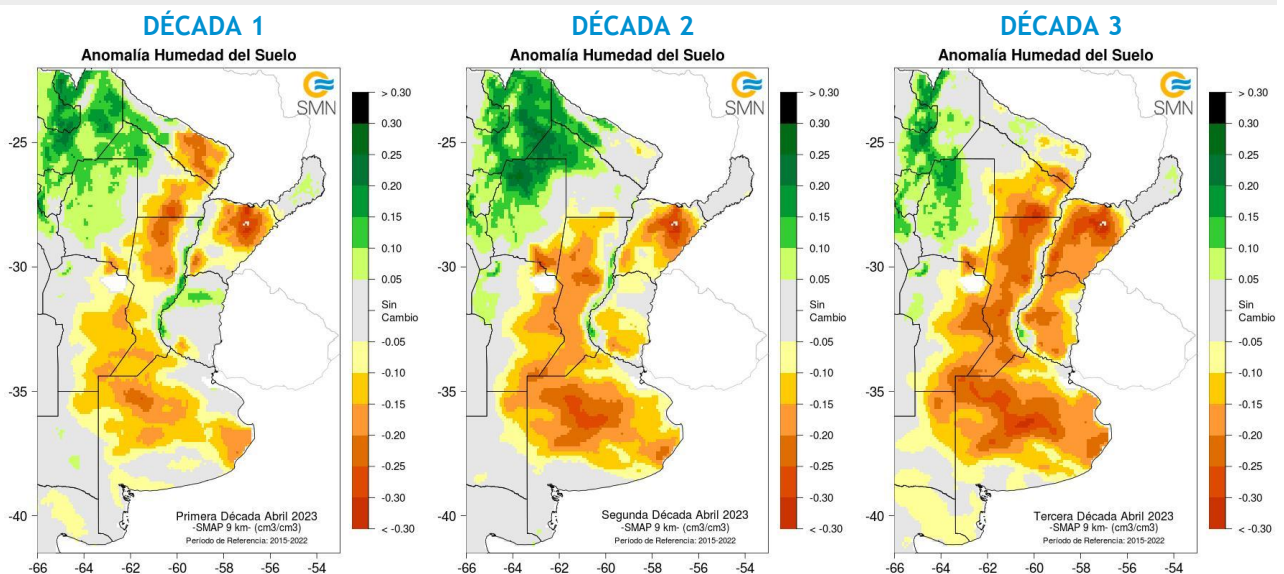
DÉCADA 1

Anomalía Humedad del Suelo

SMN

-25
-30
-35
-40

-66 -64 -62 -60 -58 -56 -54

Primera Década Abril 2023
-SMAP 9 km- (cm3/cm3)
Periodo de Referencia: 2015-2022

> 0.30
0.30
0.25
0.20
0.15
0.10
0.05
Sin Cambio
-0.05
-0.10
-0.15
-0.20
-0.25
-0.30
< -0.30

DÉCADA 2

Anomalía Humedad del Suelo

SMN

-25
-30
-35
-40

-66 -64 -62 -60 -58 -56 -54

Segunda Década Abril 2023
-SMAP 9 km- (cm3/cm3)
Periodo de Referencia: 2015-2022

> 0.30
0.30
0.25
0.20
0.15
0.10
0.05
Sin Cambio
-0.05
-0.10
-0.15
-0.20
-0.25
-0.30
< -0.30

DÉCADA 3

Anomalía Humedad del Suelo

SMN

-25
-30
-35
-40

-66 -64 -62 -60 -58 -56 -54

Tercera Década Abril 2023
-SMAP 9 km- (cm3/cm3)
Periodo de Referencia: 2015-2022

> 0.30
0.30
0.25
0.20
0.15
0.10
0.05
Sin Cambio
-0.05
-0.10
-0.15
-0.20
-0.25
-0.30
< -0.30